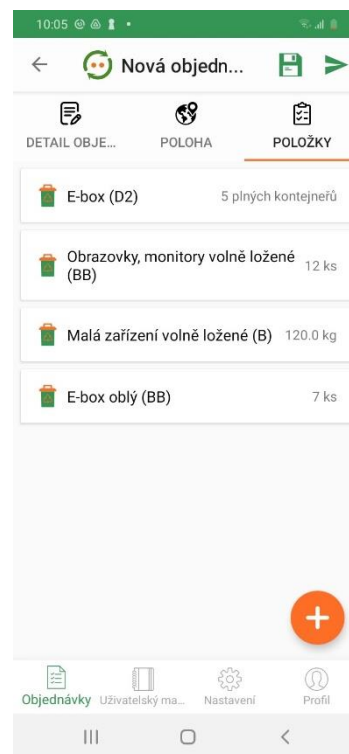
10:05

Nová objedn...

DETAIL OBJE...

POLOHA

POLOŽKY

E-box (D2) 5 plných kontejnerů

Obrazovky, monitory volně ložené (BB) 12 ks

Malá zařízení volně ložené (B) 120.0 kg

E-box oblý (BB) 7 ks

+

Objednávky

Uživatelský ma...

Nastavení

Profil